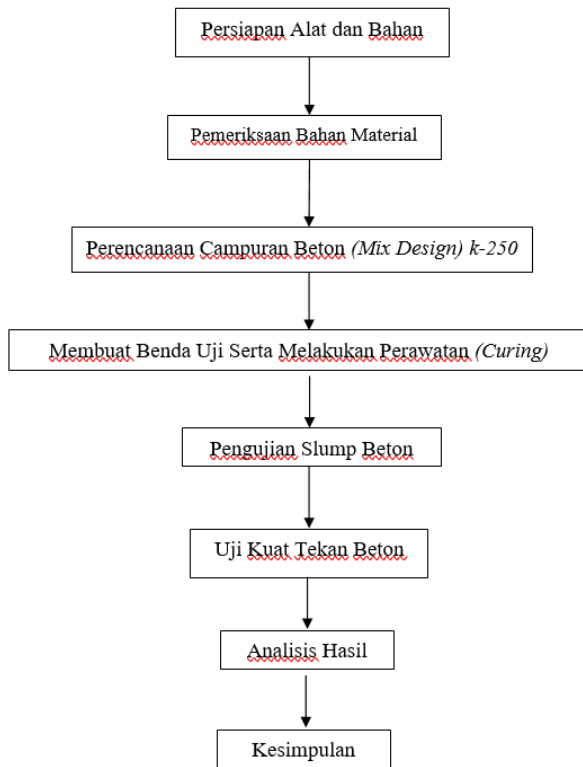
Persiapan Alat dan Bahan

Pemeriksaan Bahan Material

Perencanaan Campuran Beton *(Mix Design) k-250*

Membuat Benda Uji Serta Melakukan Perawatan *(Curing)*

Pengujian Slump Beton

Uji Kuat Tekan Beton

Analisis Hasil

Kesimpulan